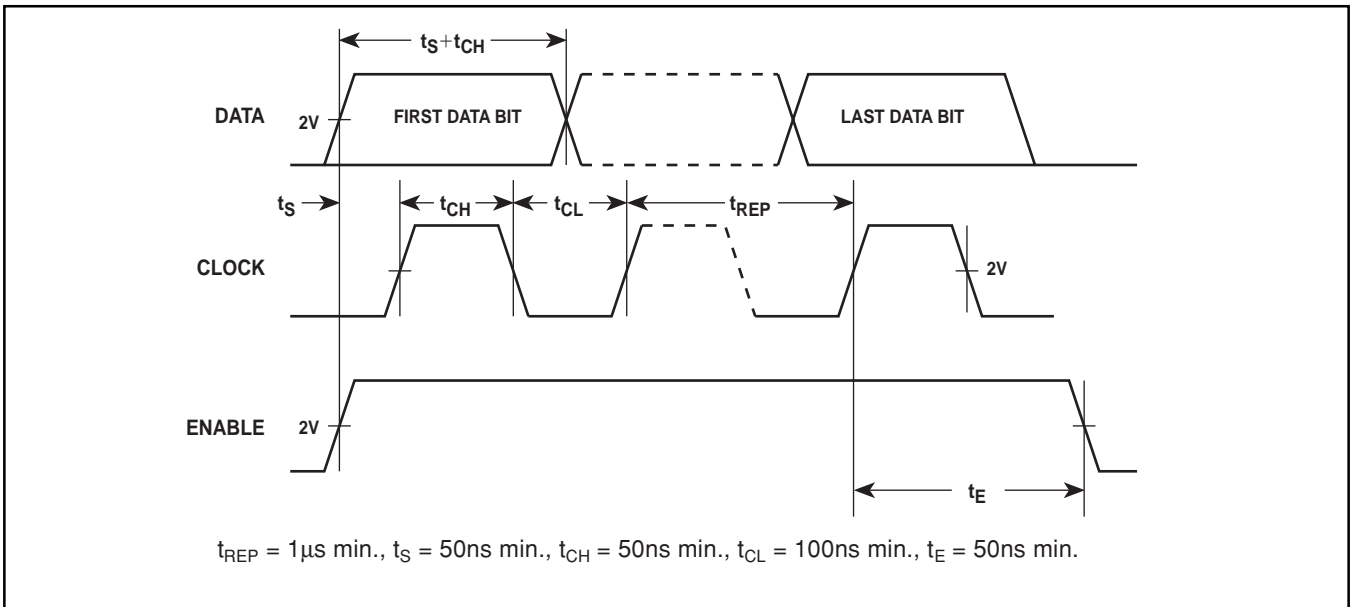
$t_S + t_{CH}$

DATA

2V

FIRST DATA BIT

LAST DATA BIT

$t_S$

$t_{CH}$

$t_{CL}$

$t_{REP}$

CLOCK

2V

ENABLE

2V

$t_E$

$t_{REP}$ = 1µs min., $t_S$ = 50ns min., $t_{CH}$ = 50ns min., $t_{CL}$ = 100ns min., $t_E$ = 50ns min.